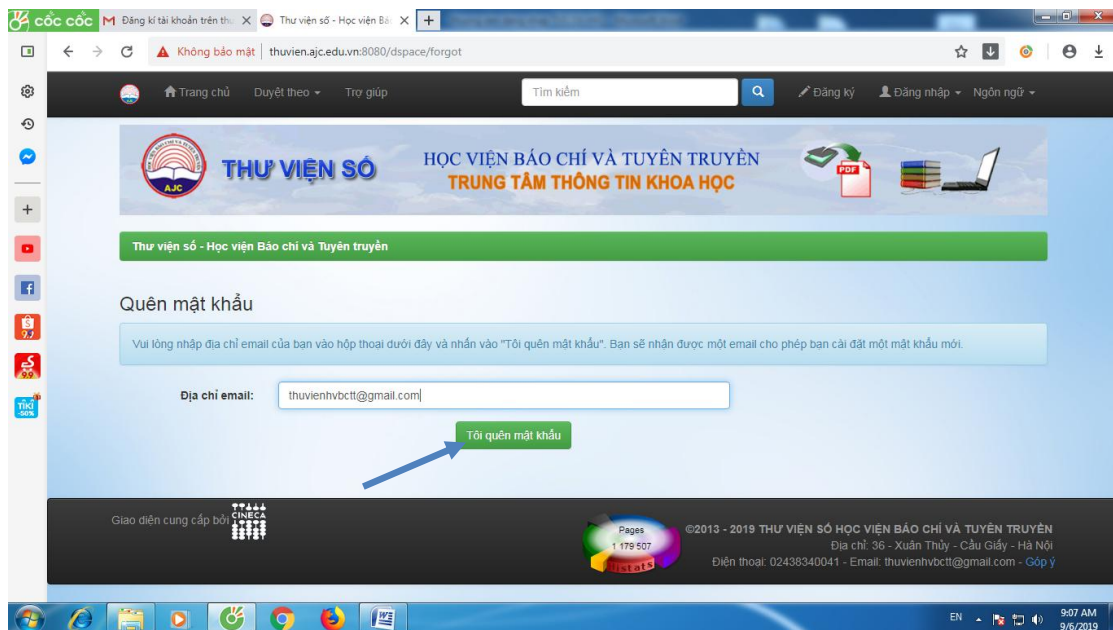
cốc cốc
Đăng kí tài khoản trên thư
Thư viện số - Học viện Báo
Không bảo mật | thuvien.ajc.edu.vn:8080/dspace/forgot

Trang chủ Duyệt theo Trợ giúp Tìm kiếm Đăng ký Đăng nhập Ngôn ngữ

AJC
THƯ VIỆN SỐ
HỌC VIỆN BÁO CHÍ VÀ TUYÊN TRUYỀN
TRUNG TÂM THÔNG TIN KHOA HỌC
PDF

Thư viện số - Học viện Báo chí và Tuyên truyền

Quên mật khẩu

Vui lòng nhập địa chỉ email của bạn vào hộp thoại dưới đây và nhấn vào "Tôi quên mật khẩu". Bạn sẽ nhận được một email cho phép bạn cài đặt một mật khẩu mới.

Địa chỉ email: thuvienhvbctt@gmail.com

Tôi quên mật khẩu

Giao diện cung cấp bởi CINECA

Pages 1 179 507 Histats

©2013 - 2019 THƯ VIỆN SỐ HỌC VIỆN BÁO CHÍ VÀ TUYÊN TRUYỀN
Địa chỉ: 36 - Xuân Thủy - Cầu Giấy - Hà Nội
Điện thoại: 02438340041 - Email: thuvienhvbctt@gmail.com - Góp ý

EN 9:07 AM 9/6/2019